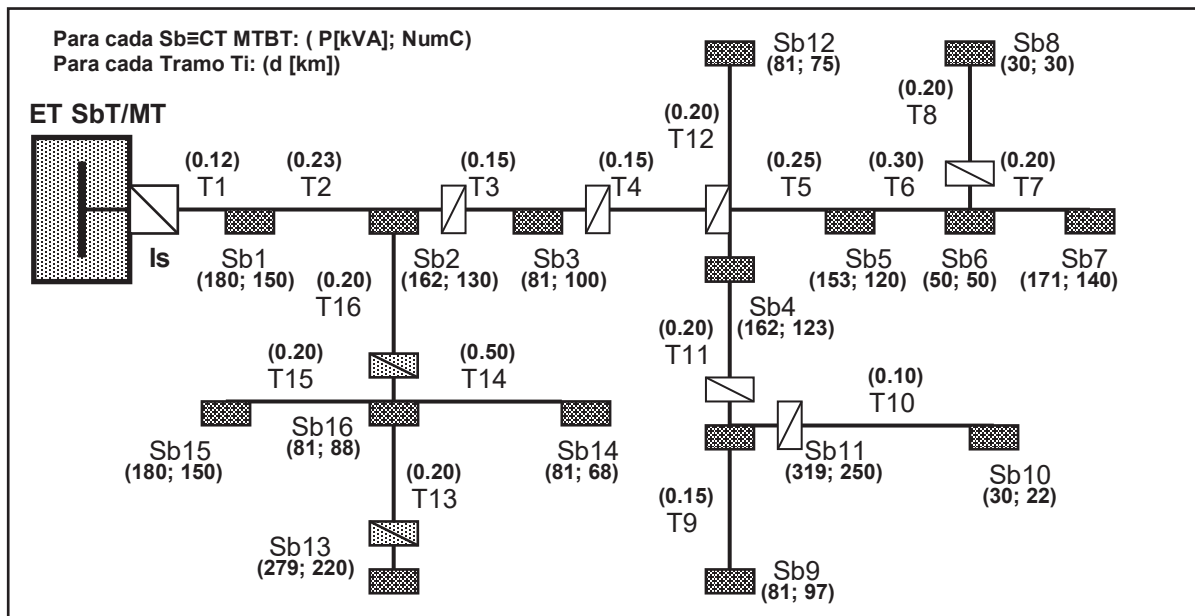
Para cada Sb≡CT MTBT: ( P[kVA]; NumC)
Para cada Tramo Ti: (d [km])

ET SbT/MT

Is

(0.12)
T1

(0.23)
T2

(0.15)
T3

(0.15)
T4

(0.20)
T12

Sb12
(81; 75)

(0.20)
T8

Sb8
(30; 30)

(0.25)
T5

(0.30)
T6

(0.20)
T7

Sb1
(180; 150)

Sb2
(162; 130)

Sb3
(81; 100)

Sb5
(153; 120)

Sb6
(50; 50)

Sb7
(171; 140)

(0.20)
T16

Sb4
(162; 123)

(0.20)
T11

(0.20)
T15

(0.50)
T14

(0.10)
T10

Sb15
(180; 150)

Sb16
(81; 88)

Sb14
(81; 68)

Sb11
(319; 250)

Sb10
(30; 22)

(0.20)
T13

(0.15)
T9

Sb13
(279; 220)

Sb9
(81; 97)